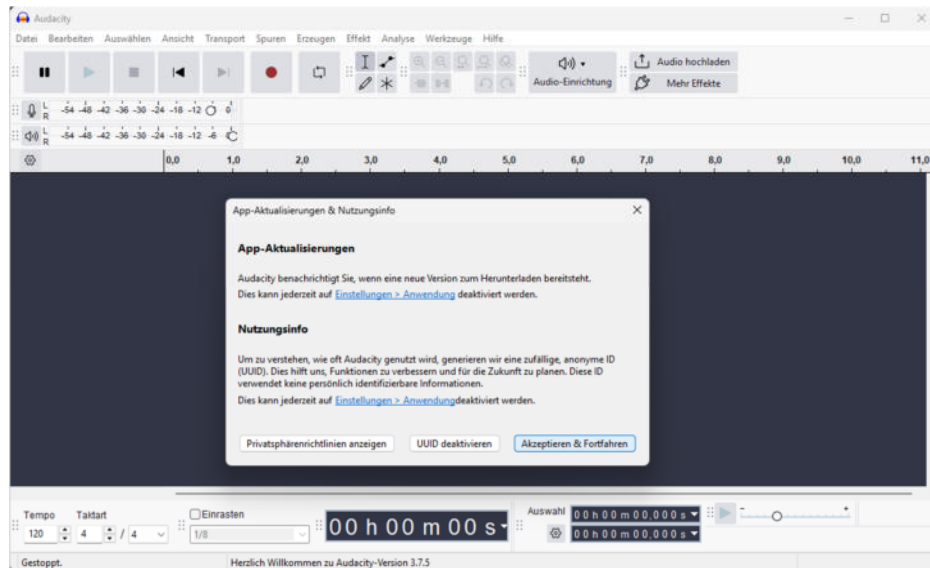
Audacity

Datei Bearbeiten Auswählen Ansicht Transport Spuren Erzeugen Effekt Analyse Werkzeuge Hilfe

Audio-Einrichtung

Audio hochladen

Mehr Effekte

L R -54 -48 -42 -36 -30 -24 -18 -12 0

L R -54 -48 -42 -36 -30 -24 -18 -12 -6

0,0 1,0 2,0 3,0 4,0 5,0 6,0 7,0 8,0 9,0 10,0 11,0

App-Aktualisierungen & Nutzungsinfo

App-Aktualisierungen

Audacity benachrichtigt Sie, wenn eine neue Version zum Herunterladen bereitsteht. Dies kann jederzeit auf Einstellungen > Anwendung deaktiviert werden.

Nutzungsinfo

Um zu verstehen, wie oft Audacity genutzt wird, generieren wir eine zufällige, anonyme ID (UUID). Dies hilft uns, Funktionen zu verbessern und für die Zukunft zu planen. Diese ID verwendet keine persönlich identifizierbare Informationen.

Dies kann jederzeit auf Einstellungen > Anwendungdeaktiviert werden.

Privatsphärenrichtlinien anzeigen | UUID deaktivieren | Akzeptieren & Fortfahren

Tempo 120 Taktart 4 / 4 Einrasten 1/8

00 h 00 m 00 s

Auswahl 0 0 h 0 0 m 0 0,0 0 0 s 0 0 h 0 0 m 0 0,0 0 0 s

Gestoppt.

Herzlich Willkommen zu Audacity-Version 3.7.5